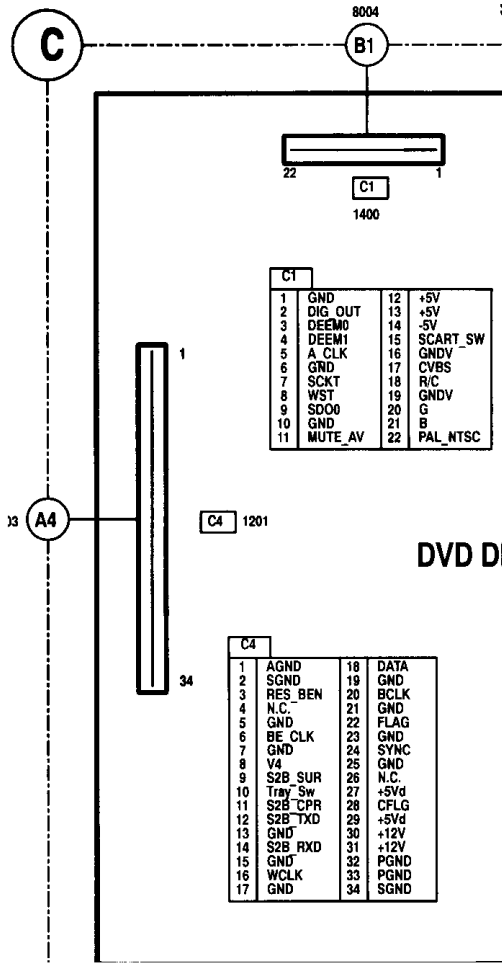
C

8004

B1

22

1

C1

1400

C1

| | | | |
|---|---|---|---|
| 1 | GND | 12 | +5V |
| 2 | DIG_OUT | 13 | +5V |
| 3 | DEEM0 | 14 | -5V |
| 4 | DEEM1 | 15 | SCART_SW |
| 5 | A_CLK | 16 | GNDV |
| 6 | GND | 17 | CVBS |
| 7 | SCKT | 18 | R/C |
| 8 | WST | 19 | GNDV |
| 9 | SDO0 | 20 | G |
| 10 | GND | 21 | B |
| 11 | MUTE_AV | 22 | PAL_NTSC |

1

)3

A4

C4 1201

DVD D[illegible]

34

C4

| | | | |
|---|---|---|---|
| 1 | AGND | 18 | DATA |
| 2 | SGND | 19 | GND |
| 3 | RES_BEN | 20 | BCLK |
| 4 | N.C. | 21 | GND |
| 5 | GND | 22 | FLAG |
| 6 | BE_CLK | 23 | GND |
| 7 | GND | 24 | SYNC |
| 8 | V4 | 25 | GND |
| 9 | S2B_SUR | 26 | N.C. |
| 10 | Tray_Sw | 27 | +5Vd |
| 11 | S2B_CPR | 28 | CFLG |
| 12 | S2B_TXD | 29 | +5Vd |
| 13 | GND | 30 | +12V |
| 14 | S2B_RXD | 31 | +12V |
| 15 | GND | 32 | PGND |
| 16 | WCLK | 33 | PGND |
| 17 | GND | 34 | SGND |